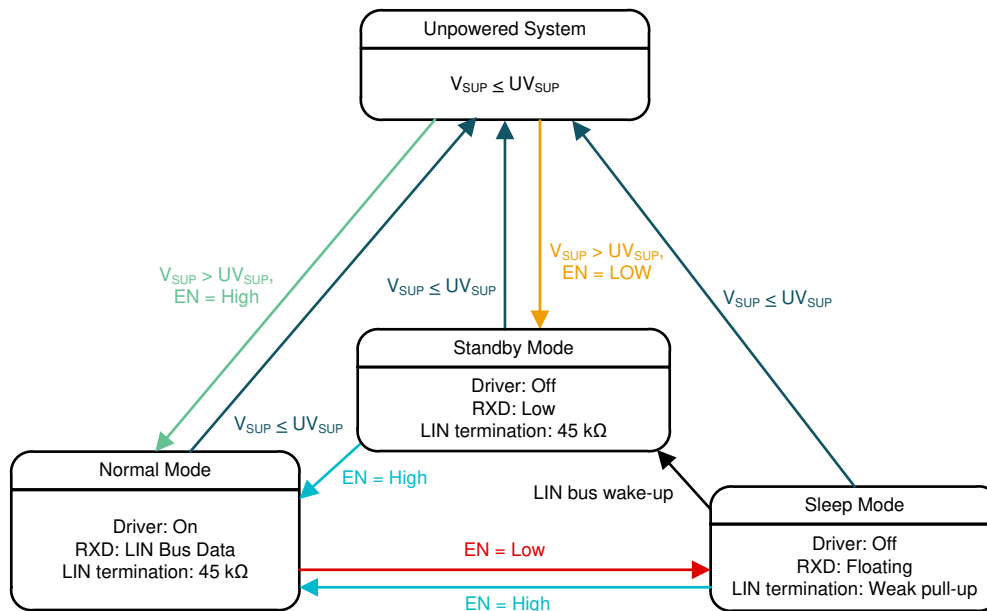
Unpowered System

$V_{SUP} \leq UV_{SUP}$

$V_{SUP} > UV_{SUP}$, EN = High

$V_{SUP} \leq UV_{SUP}$

$V_{SUP} > UV_{SUP}$, EN = LOW

$V_{SUP} \leq UV_{SUP}$

Standby Mode

Driver: Off
RXD: Low
LIN termination: 45 kΩ

$V_{SUP} \leq UV_{SUP}$

EN = High

LIN bus wake-up

Normal Mode

Driver: On
RXD: LIN Bus Data
LIN termination: 45 kΩ

EN = Low

EN = High

Sleep Mode

Driver: Off
RXD: Floating
LIN termination: Weak pull-up